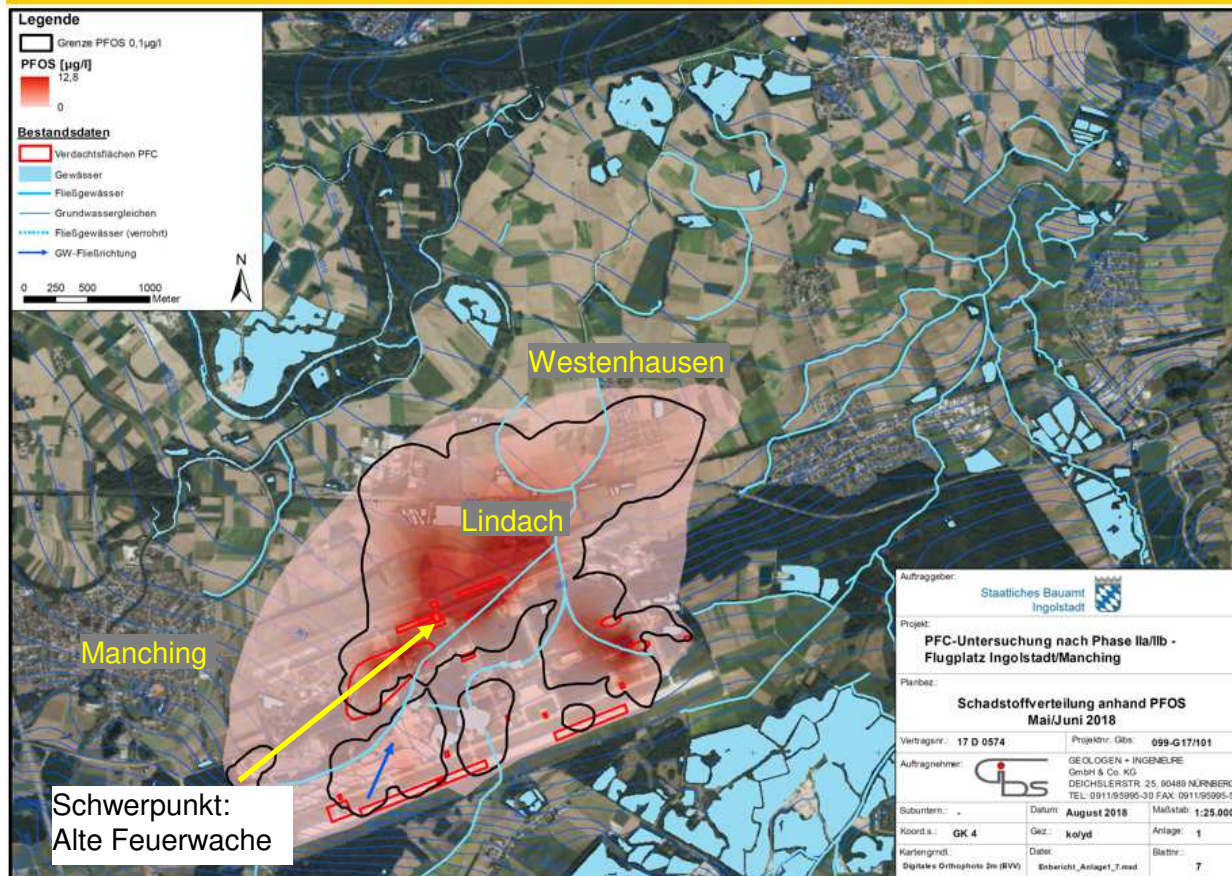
Legende

Grenze PFOS 0,1µg/l

PFOS [µg/l]
12,8
0

Bestandsdaten

Verdachtsflächen PFC
Gewässer
Fließgewässer
Grundwassergleichen
Fließgewässer (verrohrt)
GW-Fließrichtung

0 250 500 1000 Meter

N

Westenhausen

Lindach

Manching

Schwerpunkt:
Alte Feuerwache

Auftraggeber:
Staatliches Bauamt Ingolstadt

Projekt:
PFC-Untersuchung nach Phase IIa/IIb - Flugplatz Ingolstadt/Manching

Planbez.:
Schadstoffverteilung anhand PFOS Mai/Juni 2018

Vertragsnr.: 17 D 0574
Projektnr. Gibs: 099-G17/101

Auftragnehmer:
GEOLOGEN + INGENIEURE GmbH & Co. KG DEICHSLERSTR. 25, 90489 NÜRNBER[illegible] TEL: 0911/95995-30 FAX: 0911/95995-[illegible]

Subuntern.: -
Datum: August 2018
Maßstab: 1:25.00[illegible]

Koord.s.: GK 4
Gez.: ko/yd
Anlage: 1

Kartengrndl.: Digitales Orthophoto 2m (BVV)
Datei: Enbericht_Anlage1_7.mxd
Blattnr.: 7